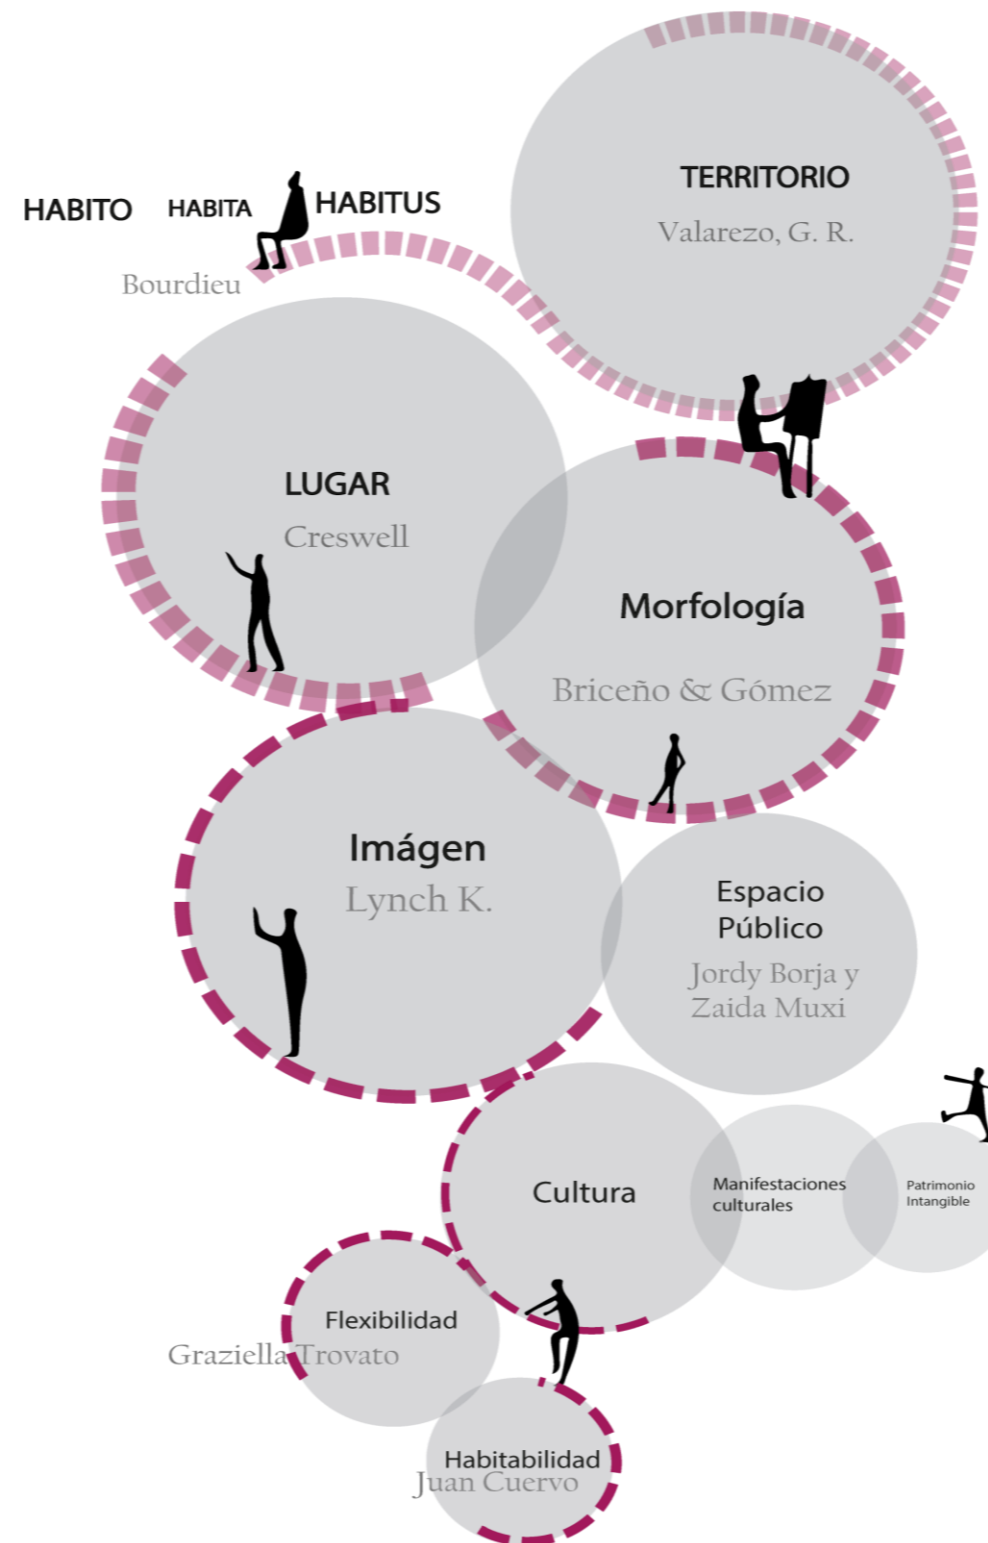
HABITO HABITA HABITUS
Bourdieu

TERRITORIO
Valarezo, G. R.

LUGAR
Creswell

Morfología
Briceño & Gómez

Imágen
Lynch K.

Espacio Público
Jordy Borja y Zaida Muxi

Cultura

Manifestaciones culturales

Patrimonio Intangible

Flexibilidad
Graziella Trovato

Habitabilidad
Juan Cuervo